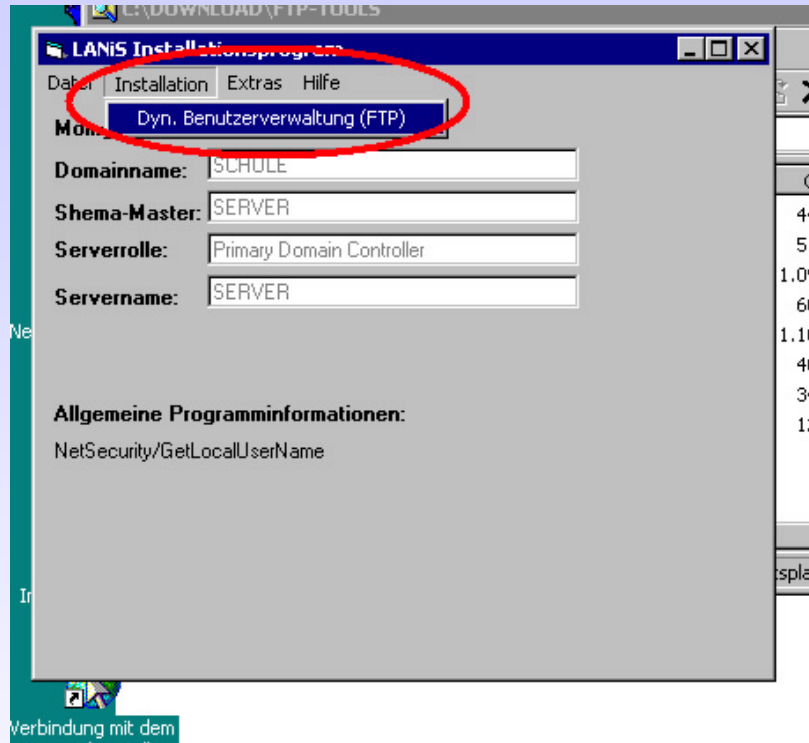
C:\DOWNLOAD\FTP-TOOLS

LANiS Installationsprogramm

Datei Installation Extras Hilfe

Dyn. Benutzerverwaltung (FTP)

Mom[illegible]

Domainname: SCHULE

Shema-Master: SERVER

Serverrolle: Primary Domain Controller

Servername: SERVER

Allgemeine Programminformationen:

NetSecurity/GetLocalUserName

Ne

In

Verbindung mit dem

4
5
1.0
60
1.1
40
3
12

tspla